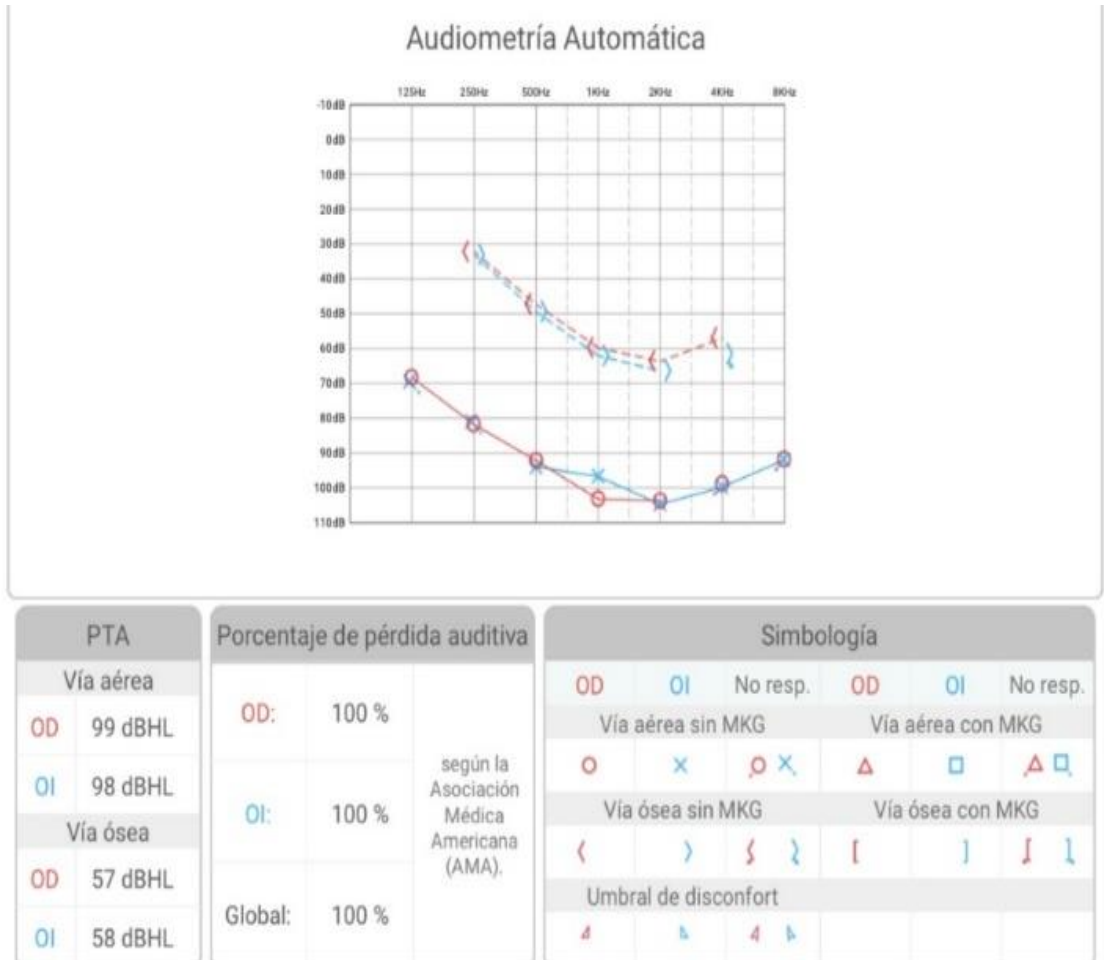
Audiometría Automática

125Hz 250Hz 500Hz 1KHz 2KHz 4KHz 8KHz

-10dB
0dB
10dB
20dB
30dB
40dB
50dB
60dB
70dB
80dB
90dB
100dB
110dB

| PTA | |
|---|---|
| Vía aérea | |
| OD | 99 dBHL |
| OI | 98 dBHL |
| Vía ósea | |
| OD | 57 dBHL |
| OI | 58 dBHL |

| Porcentaje de pérdida auditiva | | |
|---|---|---|
| OD: | 100 % | según la Asociación Médica Americana (AMA). |
| OI: | 100 % | |
| Global: | 100 % | |

| Simbología | | | | | |
|---|---|---|---|---|---|
| OD | OI | No resp. | OD | OI | No resp. |
| Vía aérea sin MKG | | | Vía aérea con MKG | | |
| Vía ósea sin MKG | | | Vía ósea con MKG | | |
| Umbral de disconfort | | | | | |